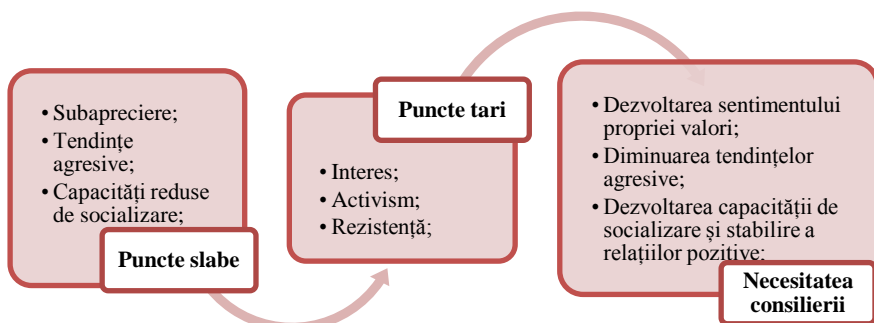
• Subapreciere;
• Tendințe agresive;
• Capacități reduse de socializare;

Puncte slabe

Puncte tari

• Interes;
• Activism;
• Rezistență;

• Dezvoltarea sentimentului propriei valori;
• Diminuarea tendințelor agresive;
• Dezvoltarea capacității de socializare și stabilire a relațiilor pozitive;

Necesitatea consilierii